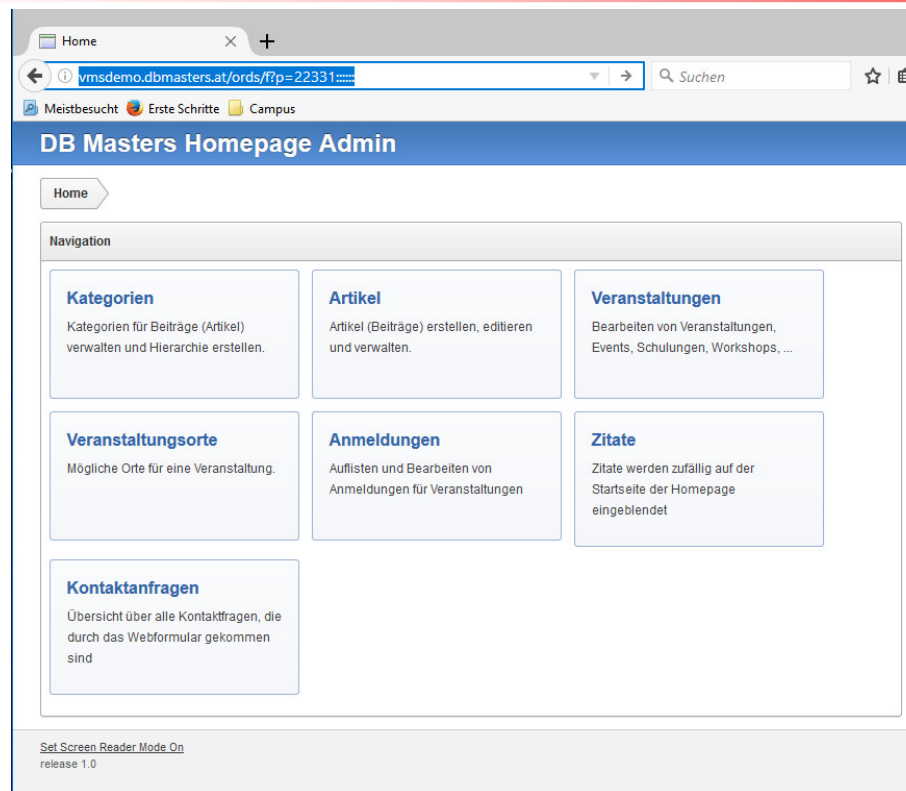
Home

vmsdemo.dbmasters.at/ords/f?p=22331::::::

Suchen

Meistbesucht Erste Schritte Campus

DB Masters Homepage Admin

Home

Navigation

Kategorien
Kategorien für Beiträge (Artikel) verwalten und Hierarchie erstellen.

Artikel
Artikel (Beiträge) erstellen, editieren und verwalten.

Veranstaltungen
Bearbeiten von Veranstaltungen, Events, Schulungen, Workshops, ...

Veranstaltungsorte
Mögliche Orte für eine Veranstaltung.

Anmeldungen
Auflisten und Bearbeiten von Anmeldungen für Veranstaltungen

Zitate
Zitate werden zufällig auf der Startseite der Homepage eingeblendet

Kontaktanfragen
Übersicht über alle Kontaktfragen, die durch das Webformular gekommen sind

Set Screen Reader Mode On
release 1.0